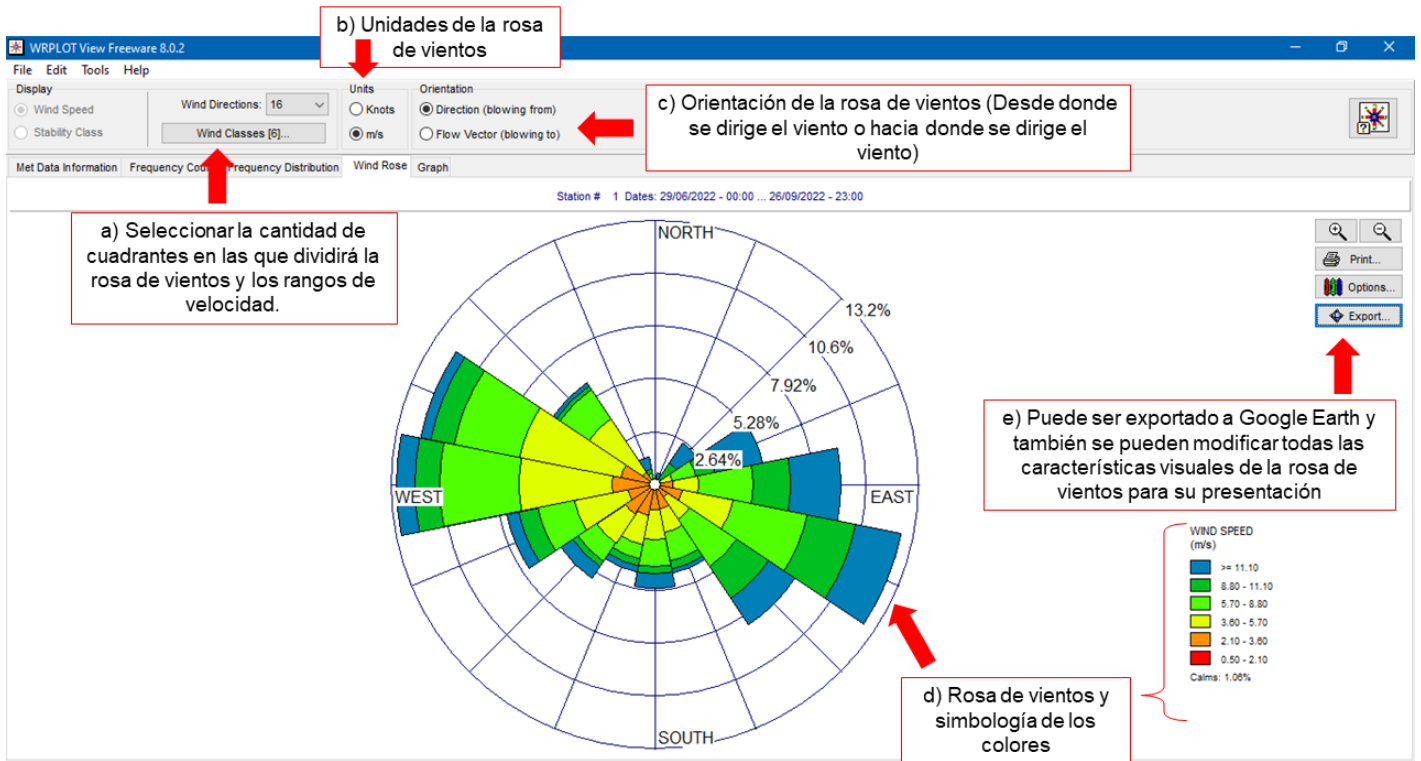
b) Unidades de la rosa de vientos

WRPLOT View Freeware 8.0.2

File Edit Tools Help

Display

Wind Speed

Stability Class

Wind Directions: 16

Wind Classes [6]...

Units

Knots

m/s

Orientation

Direction (blowing from)

Flow Vector (blowing to)

c) Orientación de la rosa de vientos (Desde donde se dirige el viento o hacia donde se dirige el viento)

Met Data Information Frequency Cou Frequency Distribution Wind Rose Graph

Station # 1 Dates: 29/06/2022 - 00:00 ... 26/09/2022 - 23:00

a) Seleccionar la cantidad de cuadrantes en las que dividirá la rosa de vientos y los rangos de velocidad.

NORTH

13.2%

10.6%

7.92%

5.28%

2.64%

WEST

EAST

SOUTH

Print...

Options...

Export...

e) Puede ser exportado a Google Earth y también se pueden modificar todas las características visuales de la rosa de vientos para su presentación

WIND SPEED (m/s)

>= 11.10

8.80 - 11.10

5.70 - 8.80

3.60 - 5.70

2.10 - 3.60

0.50 - 2.10

Calms: 1.06%

d) Rosa de vientos y simbología de los colores